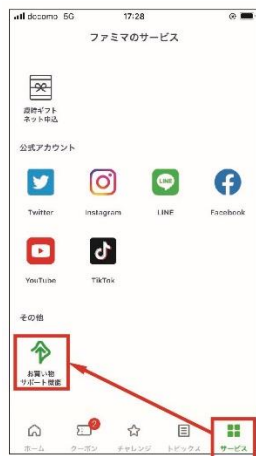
docomo 5G 17:28

ファミマのサービス

高齢ギフト ネット申込

公式アカウント

Twitter Instagram LINE Facebook

YouTube TikTok

その他

お買い物 サポート機能

ホーム クーポン チャレンジ トピックス サービス